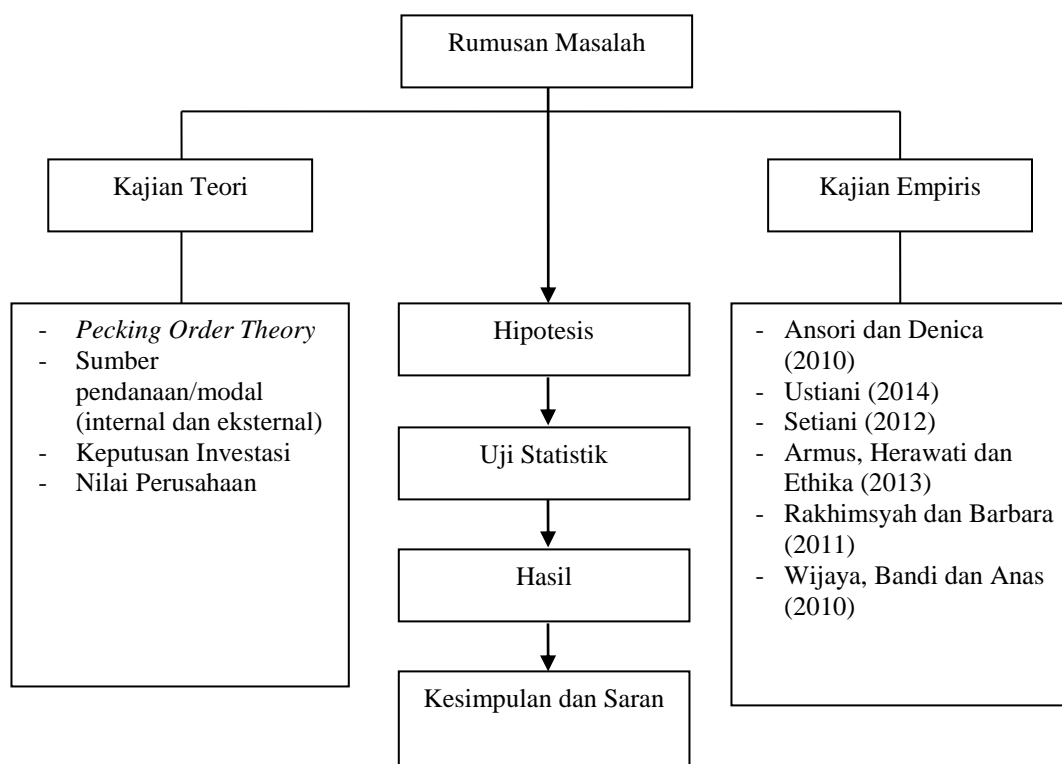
Rumusan Masalah

Kajian Teori

Kajian Empiris

- *Pecking Order Theory*
- Sumber pendanaan/modal (internal dan eksternal)
- Keputusan Investasi
- Nilai Perusahaan

Hipotesis

Uji Statistik

Hasil

Kesimpulan dan Saran

- Ansori dan Denica (2010)
- Ustiani (2014)
- Setiani (2012)
- Armus, Herawati dan Ethika (2013)
- Rakhimsyah dan Barbara (2011)
- Wijaya, Bandi dan Anas (2010)